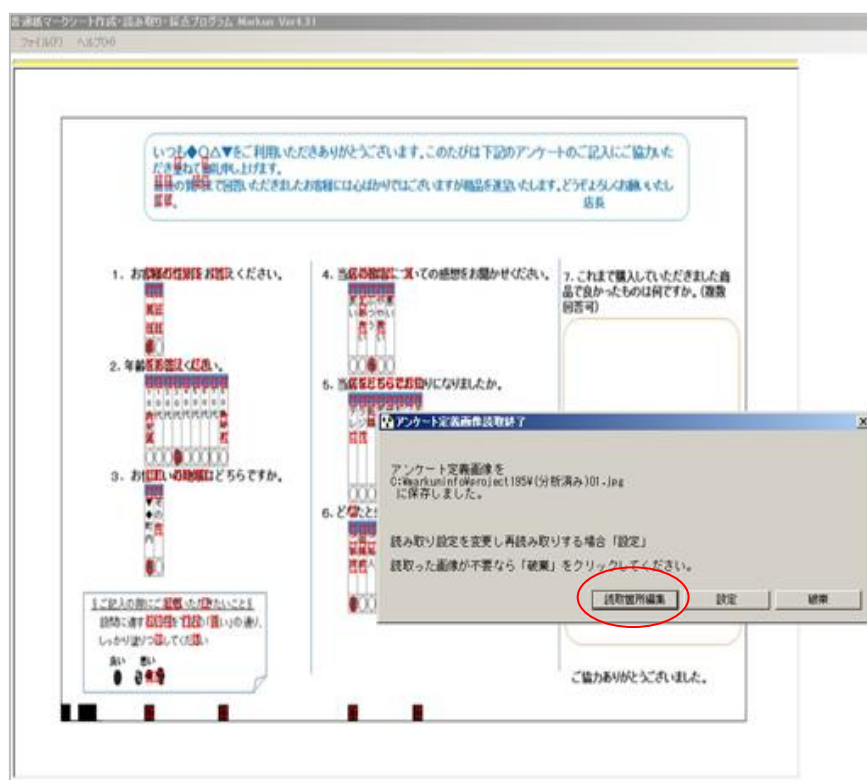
普通紙マークシート作成・読み取り・採点プログラム Markun Ver4.31
ファイル(F) ヘルプ(H)

いつも◆○△▼をご利用いただきありがとうございます。このたびは下記のアンケートのご記入にご協力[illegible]
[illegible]の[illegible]で回答いただきましたお客様には心ばかりではございますが粗品を進呈いたします。どうぞよろしくお願いいたし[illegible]
店長

1. お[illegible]ください。

2. 年齢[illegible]い。

3. お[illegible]どちらですか。

4. 当店の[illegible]ての感想をお聞かせください。

5. 当店を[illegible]になりましたか。

6. ど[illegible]

7. これまで購入していただきました商品で良かったものは何ですか。(複数回答可)

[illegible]
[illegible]
良い 悪い

ご協力ありがとうございました。

アンケート定義画像読取終了
アンケート定義画像を
C:¥markuninfo¥project185¥(分析済み)01.jpg
に保存しました。

読み取り設定を変更し再読み取りする場合「設定」
読取った画像が不要なら「破棄」をクリックしてください。

読取箇所編集 設定 破棄